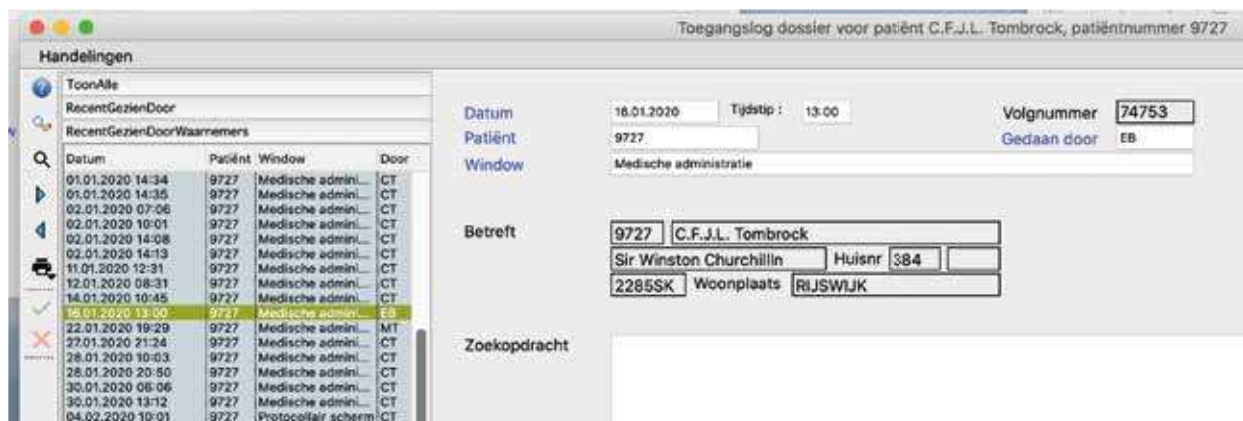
Toegangslog dossier voor patiënt C.F.J.L. Tombrock, patiëntnummer 9727

Handelingen

ToonAlle
RecentGezienDoor
RecentGezienDoorWaarnemers

| Datum | Patiënt | Window | Door |
|---|---|---|---|
| 01.01.2020 14:34 | 9727 | Medische admini... | CT |
| 01.01.2020 14:35 | 9727 | Medische admini... | CT |
| 02.01.2020 07:06 | 9727 | Medische admini... | CT |
| 02.01.2020 10:01 | 9727 | Medische admini... | CT |
| 02.01.2020 14:08 | 9727 | Medische admini... | CT |
| 02.01.2020 14:13 | 9727 | Medische admini... | CT |
| 11.01.2020 12:31 | 9727 | Medische admini... | CT |
| 12.01.2020 08:31 | 9727 | Medische admini... | CT |
| 14.01.2020 10:45 | 9727 | Medische admini... | CT |
| 16.01.2020 13:00 | 9727 | Medische admini... | EB |
| 22.01.2020 19:29 | 9727 | Medische admini... | MT |
| 27.01.2020 21:24 | 9727 | Medische admini... | CT |
| 28.01.2020 10:03 | 9727 | Medische admini... | CT |
| 28.01.2020 20:50 | 9727 | Medische admini... | CT |
| 30.01.2020 06:06 | 9727 | Medische admini... | CT |
| 30.01.2020 13:12 | 9727 | Medische admini... | CT |
| 04.02.2020 10:01 | 9727 | Protocollair scherm | CT |

Datum 16.01.2020 Tijdstip : 13:00
Volgnummer 74753
Patiënt 9727
Gedaan door EB
Window Medische administratie

Betreft 9727 C.F.J.L. Tombrock
Sir Winston Churchillln Huisnr 384
2285SK Woonplaats RIJSWIJK

Zoekopdracht